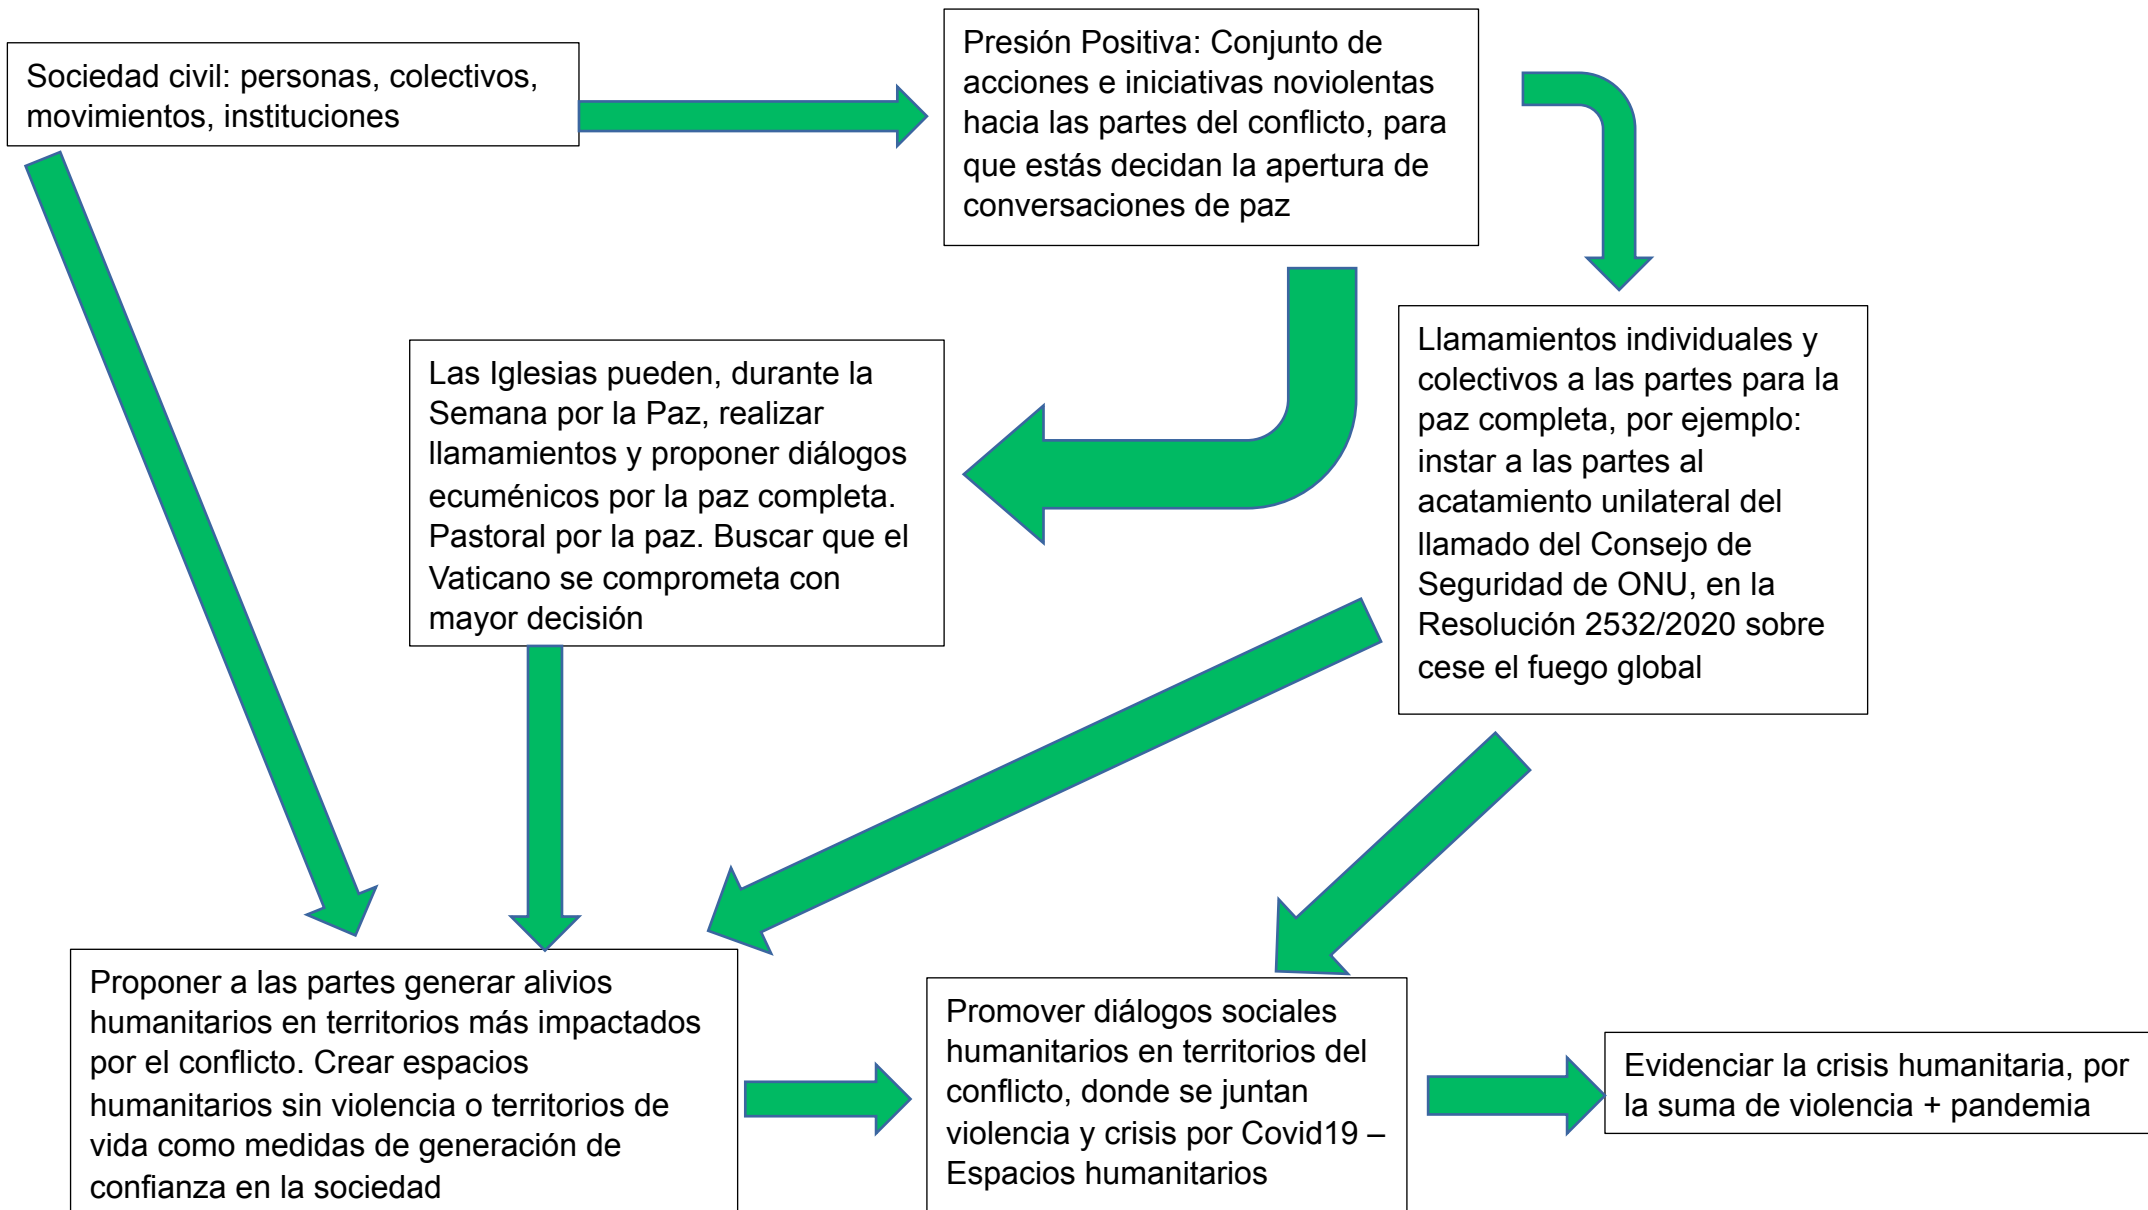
Sociedad civil: personas, colectivos, movimientos, instituciones

Presión Positiva: Conjunto de acciones e iniciativas noviolentas hacia las partes del conflicto, para que estás decidan la apertura de conversaciones de paz

Las Iglesias pueden, durante la Semana por la Paz, realizar llamamientos y proponer diálogos ecuménicos por la paz completa. Pastoral por la paz. Buscar que el Vaticano se comprometa con mayor decisión

Llamamientos individuales y colectivos a las partes para la paz completa, por ejemplo: instar a las partes al acatamiento unilateral del llamado del Consejo de Seguridad de ONU, en la Resolución 2532/2020 sobre cese el fuego global

Proponer a las partes generar alivios humanitarios en territorios más impactados por el conflicto. Crear espacios humanitarios sin violencia o territorios de vida como medidas de generación de confianza en la sociedad

Promover diálogos sociales humanitarios en territorios del conflicto, donde se juntan violencia y crisis por Covid19 – Espacios humanitarios

Evidenciar la crisis humanitaria, por la suma de violencia + pandemia